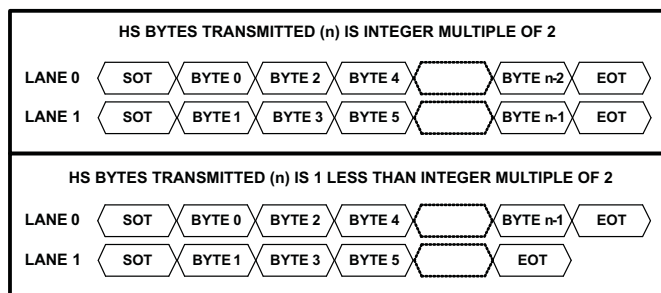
HS BYTES TRANSMITTED (n) IS INTEGER MULTIPLE OF 2

LANE 0 SOT BYTE 0 BYTE 2 BYTE 4 BYTE n-2 EOT

LANE 1 SOT BYTE 1 BYTE 3 BYTE 5 BYTE n-1 EOT

HS BYTES TRANSMITTED (n) IS 1 LESS THAN INTEGER MULTIPLE OF 2

LANE 0 SOT BYTE 0 BYTE 2 BYTE 4 BYTE n-1 EOT

LANE 1 SOT BYTE 1 BYTE 3 BYTE 5 EOT